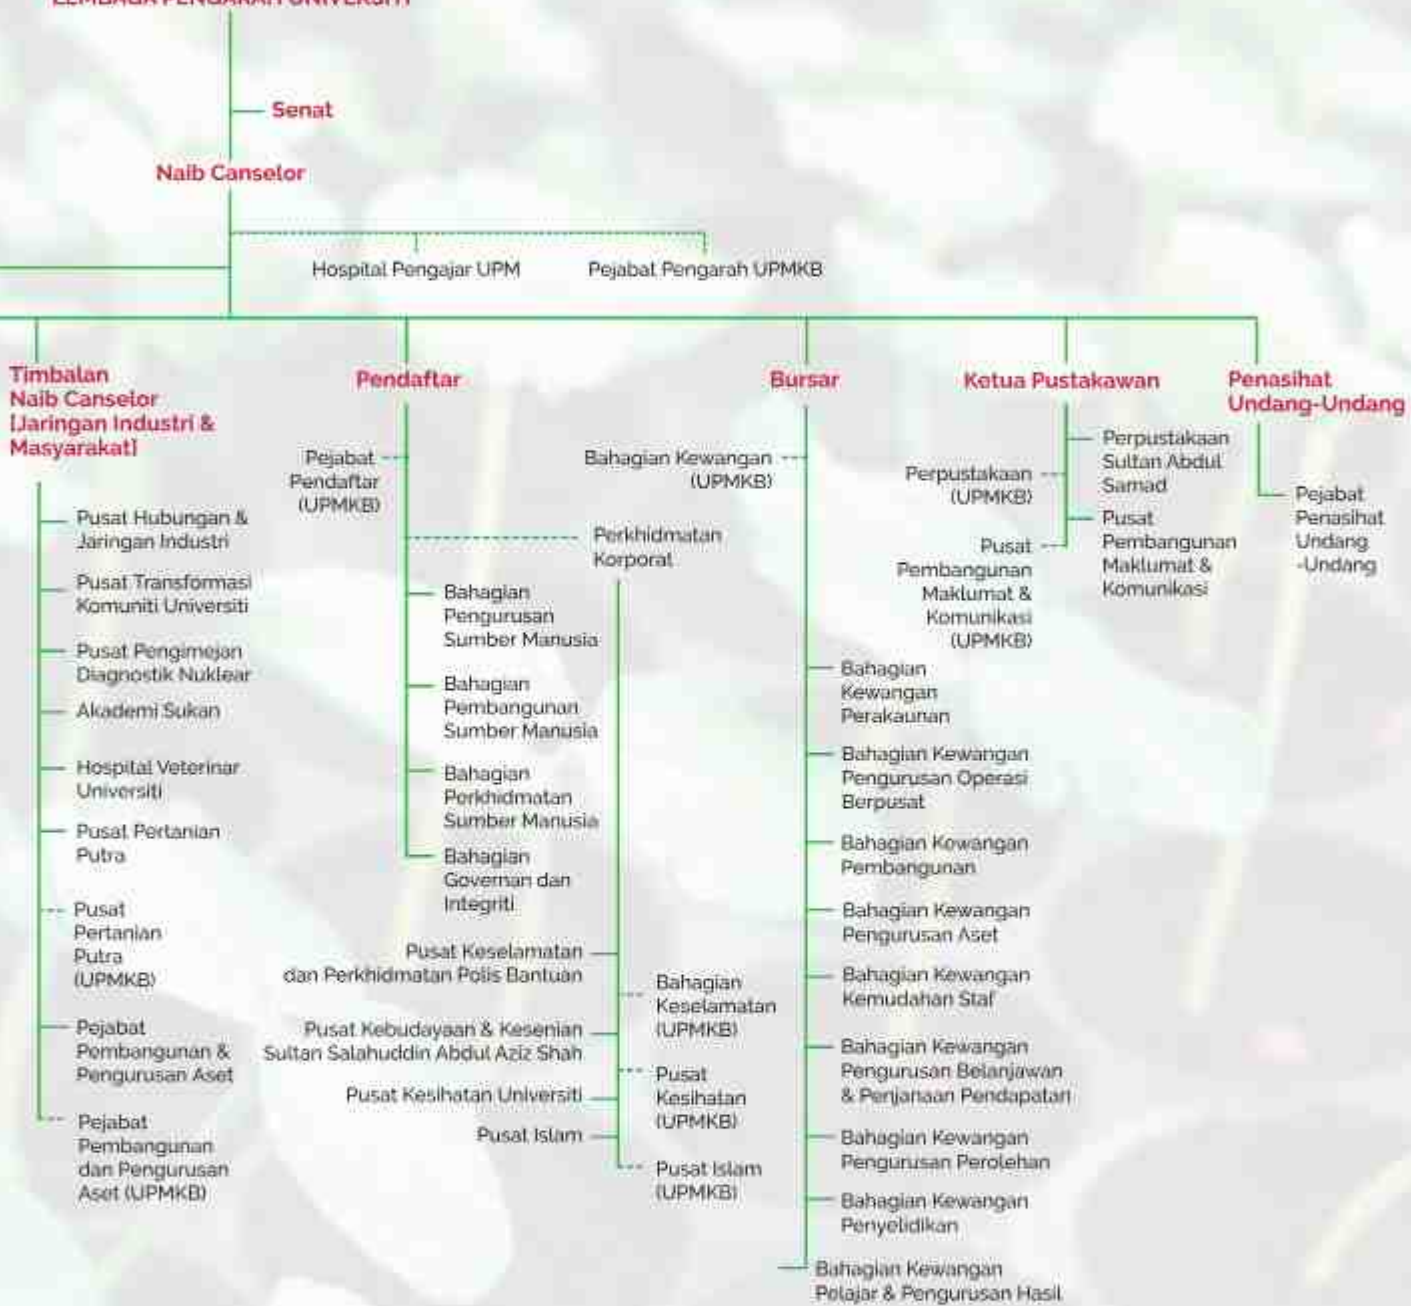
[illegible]

Senat

Naib Canselor

Hospital Pengajar UPM

Pejabat Pengarah UPMKB

Timbalan Naib Canselor [Jaringan Industri & Masyarakat]

Pusat Hubungan & Jaringan Industri

Pusat Transformasi Komuniti Universiti

Pusat Pengimejan Diagnostik Nuklear

Akademi Sukan

Hospital Veterinar Universiti

Pusat Pertanian Putra

Pusat Pertanian Putra (UPMKB)

Pejabat Pembangunan & Pengurusan Aset

Pejabat Pembangunan dan Pengurusan Aset (UPMKB)

Pendaftar

Pejabat Pendaftar (UPMKB)

Perkhidmatan Korporat

Bahagian Pengurusan Sumber Manusia

Bahagian Pembangunan Sumber Manusia

Bahagian Perkhidmatan Sumber Manusia

Bahagian Governan dan Integriti

Pusat Keselamatan dan Perkhidmatan Polis Bantuan

Pusat Kebudayaan & Kesenian Sultan Salahuddin Abdul Aziz Shah

Pusat Kesihatan Universiti

Pusat Islam

Bahagian Keselamatan (UPMKB)

Pusat Kesihatan (UPMKB)

Pusat Islam (UPMKB)

Bursar

Bahagian Kewangan (UPMKB)

Bahagian Kewangan Perakaunan

Bahagian Kewangan Pengurusan Operasi Berpusat

Bahagian Kewangan Pembangunan

Bahagian Kewangan Pengurusan Aset

Bahagian Kewangan Kemudahan Staf

Bahagian Kewangan Pengurusan Belanjawan & Penjanaan Pendapatan

Bahagian Kewangan Pengurusan Perolehan

Bahagian Kewangan Penyelidikan

Bahagian Kewangan Pelajar & Pengurusan Hasil

Ketua Pustakawan

Perpustakaan (UPMKB)

Pusat Pembangunan Maklumat & Komunikasi (UPMKB)

Perpustakaan Sultan Abdul Samad

Pusat Pembangunan Maklumat & Komunikasi

Penasihat Undang-Undang

Pejabat Penasihat Undang -Undang